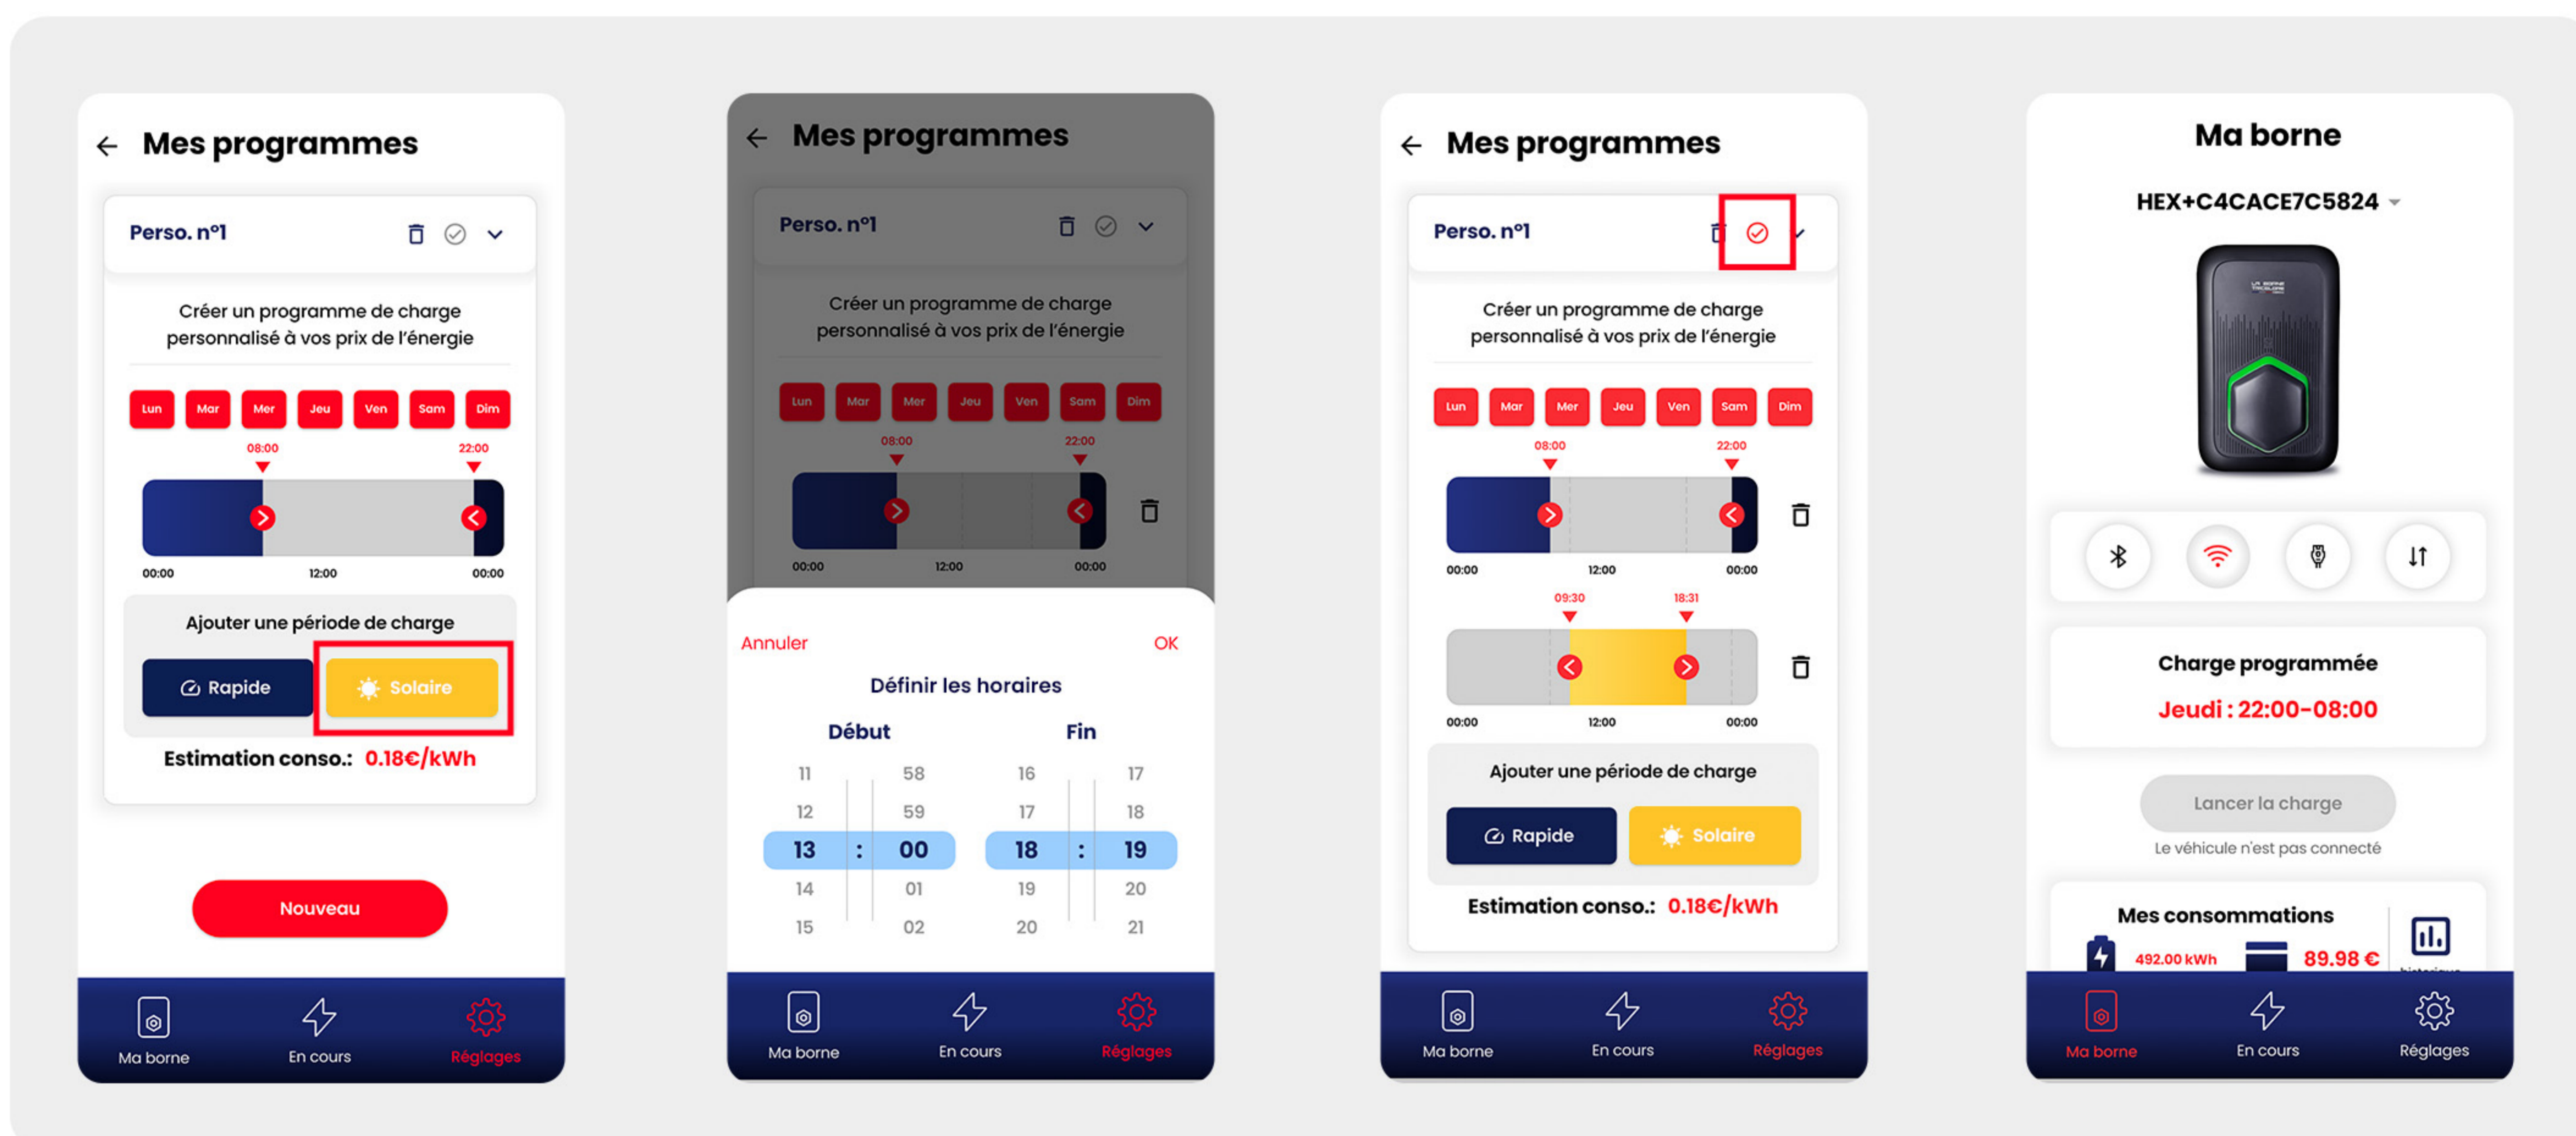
Mes programmes

Perso. n°1

Créer un programme de charge personnalisé à vos prix de l'énergie

Lun Mar Mer Jeu Ven Sam Dim

08:00 22:00

00:00 12:00 00:00

Ajouter une période de charge

Rapide Solaire

Estimation conso.: 0.18€/kWh

Nouveau

Ma borne En cours Réglages

Mes programmes

Perso. n°1

Créer un programme de charge personnalisé à vos prix de l'énergie

Lun Mar Mer Jeu Ven Sam Dim

08:00 22:00

00:00 12:00 00:00

Annuler OK

Définir les horaires

Début Fin

| 11 | 58 | 16 | 17 |
|---|---|---|---|
| 12 | 59 | 17 | 18 |
| 13 : | 00 | 18 : | 19 |
| 14 | 01 | 19 | 20 |
| 15 | 02 | 20 | 21 |

Ma borne En cours Réglages

Mes programmes

Perso. n°1

Créer un programme de charge personnalisé à vos prix de l'énergie

Lun Mar Mer Jeu Ven Sam Dim

08:00 22:00

00:00 12:00 00:00

09:30 18:31

00:00 12:00 00:00

Ajouter une période de charge

Rapide Solaire

Estimation conso.: 0.18€/kWh

Ma borne En cours Réglages

Ma borne

HEX+C4CACE7C5824

Charge programmée

Jeudi : 22:00-08:00

Lancer la charge

Le véhicule n'est pas connecté

Mes consommations

492.00 kWh 89.98 €

Ma borne En cours Réglages